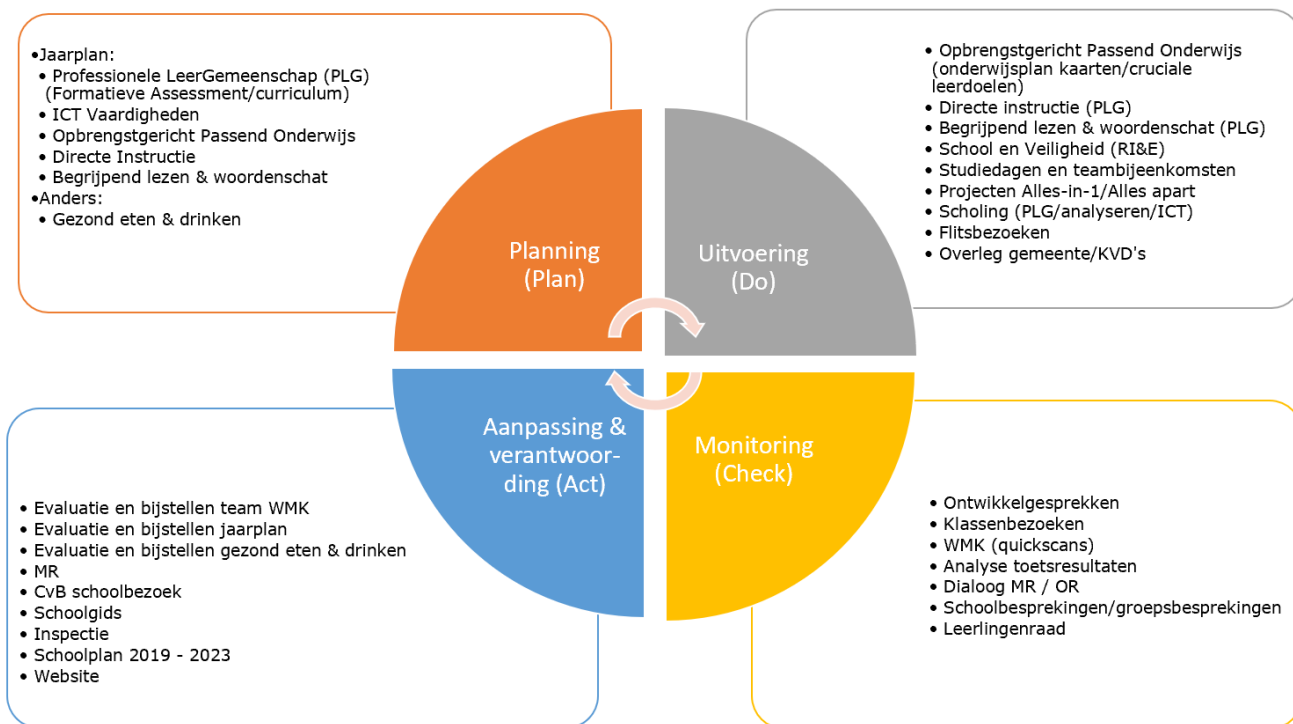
•Jaarplan:
• Professionele LeerGemeenschap (PLG) (Formatieve Assessment/curriculum)
• ICT Vaardigheden
• Opbrengstgericht Passend Onderwijs
• Directe Instructie
• Begrijpend lezen & woordenschat
•Anders:
• Gezond eten & drinken

• Opbrengstgericht Passend Onderwijs (onderwijsplan kaarten/cruciale leerdoelen)
• Directe instructie (PLG)
• Begrijpend lezen & woordenschat (PLG)
• School en Veiligheid (RI&E)
• Studiedagen en teambijeenkomsten
• Projecten Alles-in-1/Alles apart
• Scholing (PLG/analyseren/ICT)
• Flitsbezoeken
• Overleg gemeente/KVD's

Planning (Plan)

Uitvoering (Do)

Aanpassing & verantwoording (Act)

Monitoring (Check)

• Evaluatie en bijstellen team WMK
• Evaluatie en bijstellen jaarplan
• Evaluatie en bijstellen gezond eten & drinken
• MR
• CvB schoolbezoek
• Schoolgids
• Inspectie
• Schoolplan 2019 - 2023
• Website

• Ontwikkelgesprekken
• Klassenbezoeken
• WMK (quickscans)
• Analyse toetsresultaten
• Dialoog MR / OR
• Schoolbesprekingen/groepsbesprekingen
• Leerlingenraad